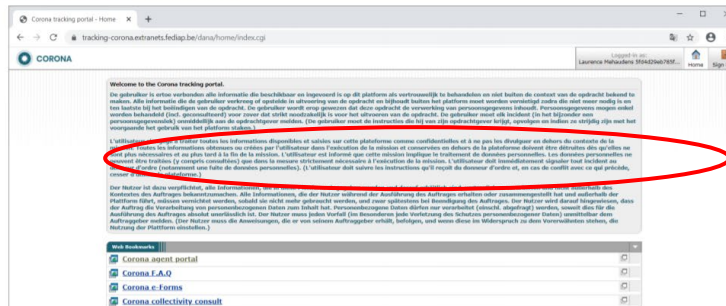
Corona tracking portal - Home

tracking-corona.extranets.fediap.be/dana/home/index.cgi

CORONA

Logged-in as:
Laurence Mahaudiens 5f04d29eb785f...

Home

Sign

Welcome to the Corona tracking portal.

De gebruiker is ertoe verbonden alle informatie die beschikbaar en ingevoerd is op dit platform als vertrouwelijk te behandelen en niet buiten de context van de opdracht bekend te maken. Alle informatie die de gebruiker verkregen of opgesteld in uitvoering van de opdracht en bijhoudt buiten het platform moet worden vernietigd zodra die niet meer nodig is en ten laatste bij het beëindigen van de opdracht. De gebruiker wordt erop gewezen dat deze opdracht de verwerking van persoonsgegevens inhoudt. Persoonsgegevens mogen enkel worden behandeld (incl. gecensultueerd) voor zover dat strikt noodzakelijk is voor het uitvoeren van de opdracht. De gebruiker moet elk incident (in het bijzonder een persoonsgegevenslek) onmiddellijk aan de opdrachtgever melden. (De gebruiker moet de instructies die hij van zijn opdrachtgever krijgt, opvolgen en indien ze strijdig zijn met het voorgaande het gebruik van het platform staken.)

L'utilisateur s'engage à traiter toutes les informations disponibles et saisies sur cette plateforme comme confidentielles et à ne pas les divulguer en dehors du contexte de la mission. Toutes les informations obtenues ou créées par l'utilisateur dans l'exécution de la mission et conservées en dehors de la plateforme doivent être détruites dès qu'elles ne sont plus nécessaires et au plus tard à la fin de la mission. L'utilisateur est informé que cette mission implique le traitement de données personnelles. Les données personnelles ne peuvent être traitées (y compris consultées) que dans la mesure strictement nécessaire à l'exécution de la mission. L'utilisateur doit immédiatement signaler tout incident au donneur d'ordre (notamment une fuite de données personnelles). (L'utilisateur doit suivre les instructions qu'il reçoit du donneur d'ordre et, en cas de conflit avec ce qui précède, cesser d'utiliser la plateforme.)

Der Nutzer ist dazu verpflichtet, alle Informationen, die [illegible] Kontextes des Auftrages bekanntzumachen. Alle Informationen, die der Nutzer während der Ausführung des Auftrages erhalten oder zusammengestellt hat und außerhalb der Plattform führt, müssen vernichtet werden, sobald sie nicht mehr gebraucht werden, und zwar spätestens bei Beendigung des Auftrages. Der Nutzer wird darauf hingewiesen, dass der Auftrag die Verarbeitung von personenbezogenen Daten (incl. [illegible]) nur behandelt werden, soweit dies für die Ausführung des Auftrages absolut unerlässlich ist. Der Nutzer muss jeden Vorfall (im Besonderen jede Verletzung des Schutzes personenbezogener Daten) unmittelbar dem Auftraggeber melden. (Der Nutzer muss die Anweisungen, die er von seinem Auftraggeber erhält, befolgen, und wenn diese im Widerspruch zu den Vorerwähnten stehen, die Nutzung der Plattform einstellen.)

Web Bookmarks

Corona agent portal

Corona F.A.Q

Corona e-Forms

Corona collectivity consult